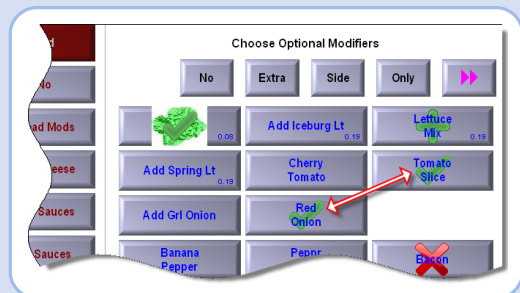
d

No

ad Mods

eese

Sauces

Sauces

Choose Optional Modifiers

No

Extra

Side

Only

0.08

Add Iceburg Lt
0.19

Lettuce Mix
0.19

Add Spring Lt
0.19

Cherry Tomato

Tomato Slice

Add Grl Onion

Red Onion

Banana Pepper

Peppr

Bacon